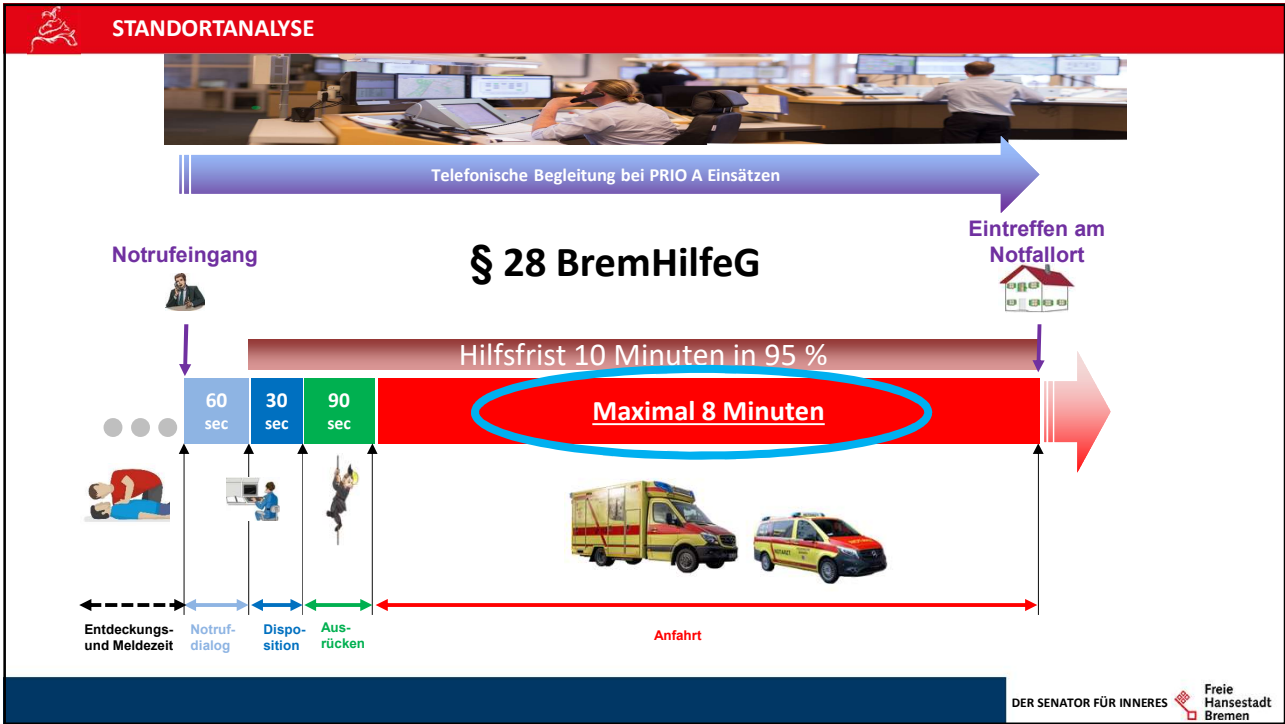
STANDORTANALYSE

Telefonische Begleitung bei PRIO A Einsätzen

Notrufeingang

§ 28 BremHilfeG

Eintreffen am Notfallort

Hilfsfrist 10 Minuten in 95 %

60 sec

30 sec

90 sec

Maximal 8 Minuten

Entdeckungs- und Meldezeit

Notrufdialog

Disposition

Ausrücken

Anfahrt

DER SENATOR FÜR INNERES

Freie Hansestadt Bremen